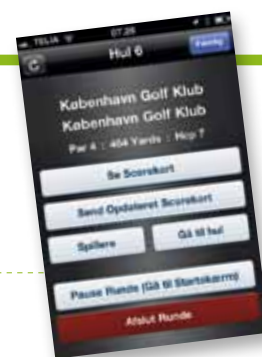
TELIA 07:28

Hul 6

Færdig

København Golf Klub

København Golf Klub

Par 4 : 404 Yards : Hcp 7

Se Scorekort

Send Opdateret Scorekort

Spillere

Gå til hul

Pause Runde (Gå til Startskærm)

Afslut Runde